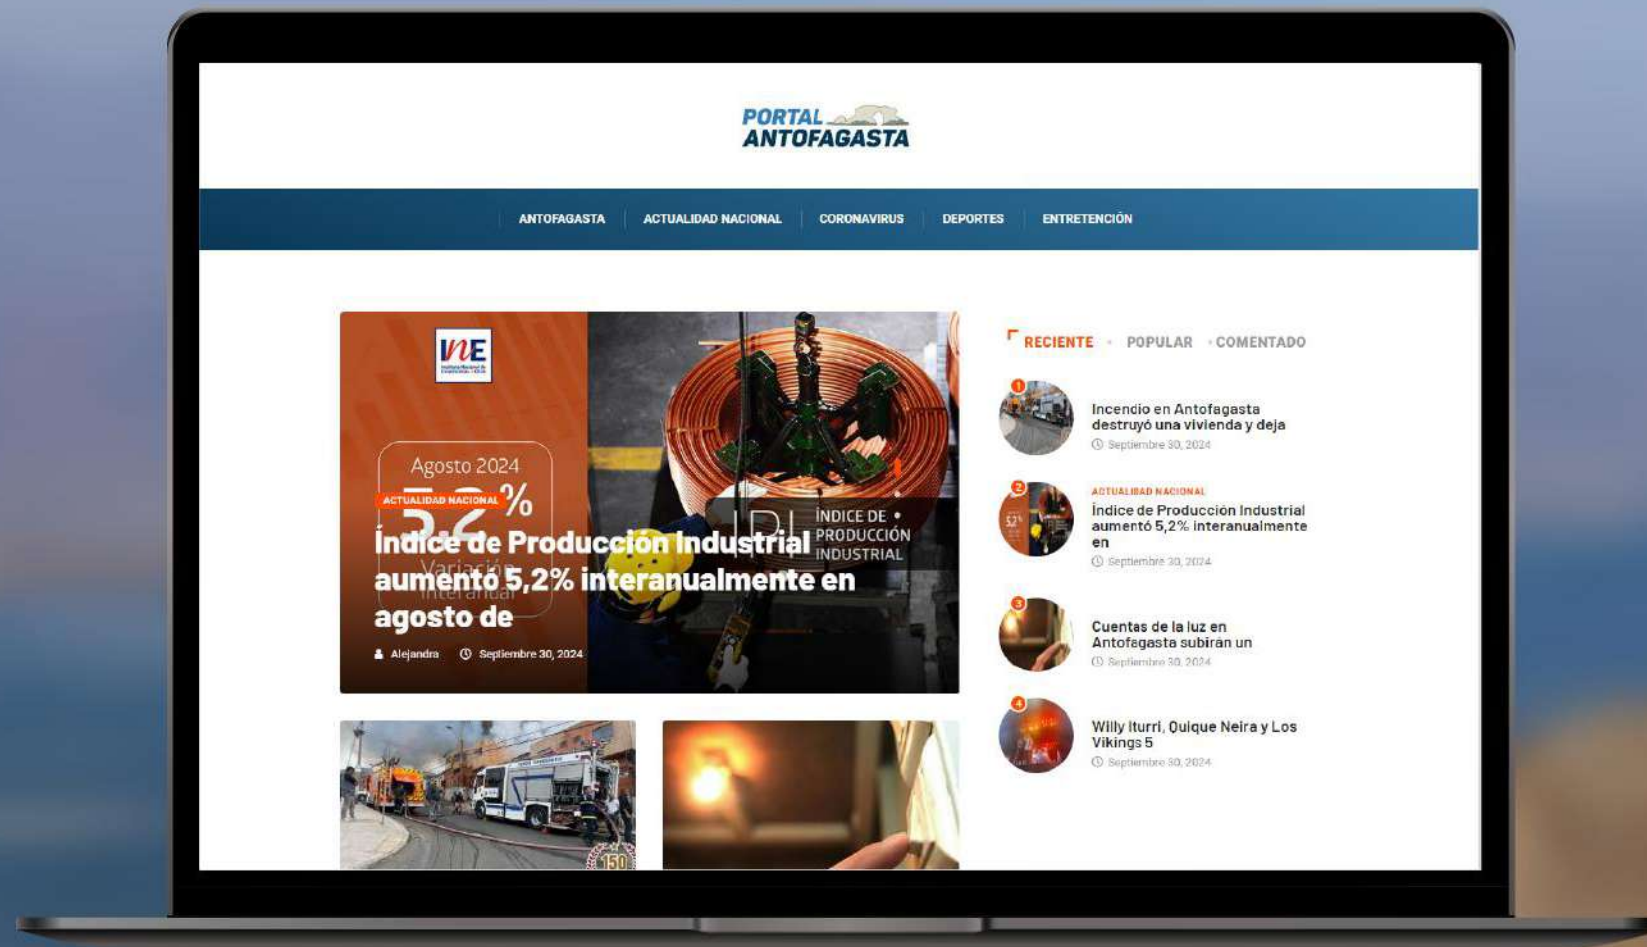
PORTAL ANTOFAGASTA

ANTOFAGASTA | ACTUALIDAD NACIONAL | CORONAVIRUS | DEPORTES | ENTRETENCIÓN

INE

Agosto 2024
5,2%
Variación interanual

IPI ÍNDICE DE PRODUCCIÓN INDUSTRIAL

ACTUALIDAD NACIONAL
Índice de Producción Industrial aumentó 5,2% interanualmente en agosto de

Alejandra Septiembre 30, 2024

150

RECIENTE · POPULAR · COMENTADO

1
Incendio en Antofagasta destruyó una vivienda y deja
Septiembre 30, 2024

2
ACTUALIDAD NACIONAL
Índice de Producción Industrial aumentó 5,2% interanualmente en
Septiembre 30, 2024

3
Cuentas de la luz en Antofagasta subirán un
Septiembre 30, 2024

4
Willy Iturri, Quique Neira y Los Vikings 5
Septiembre 30, 2024